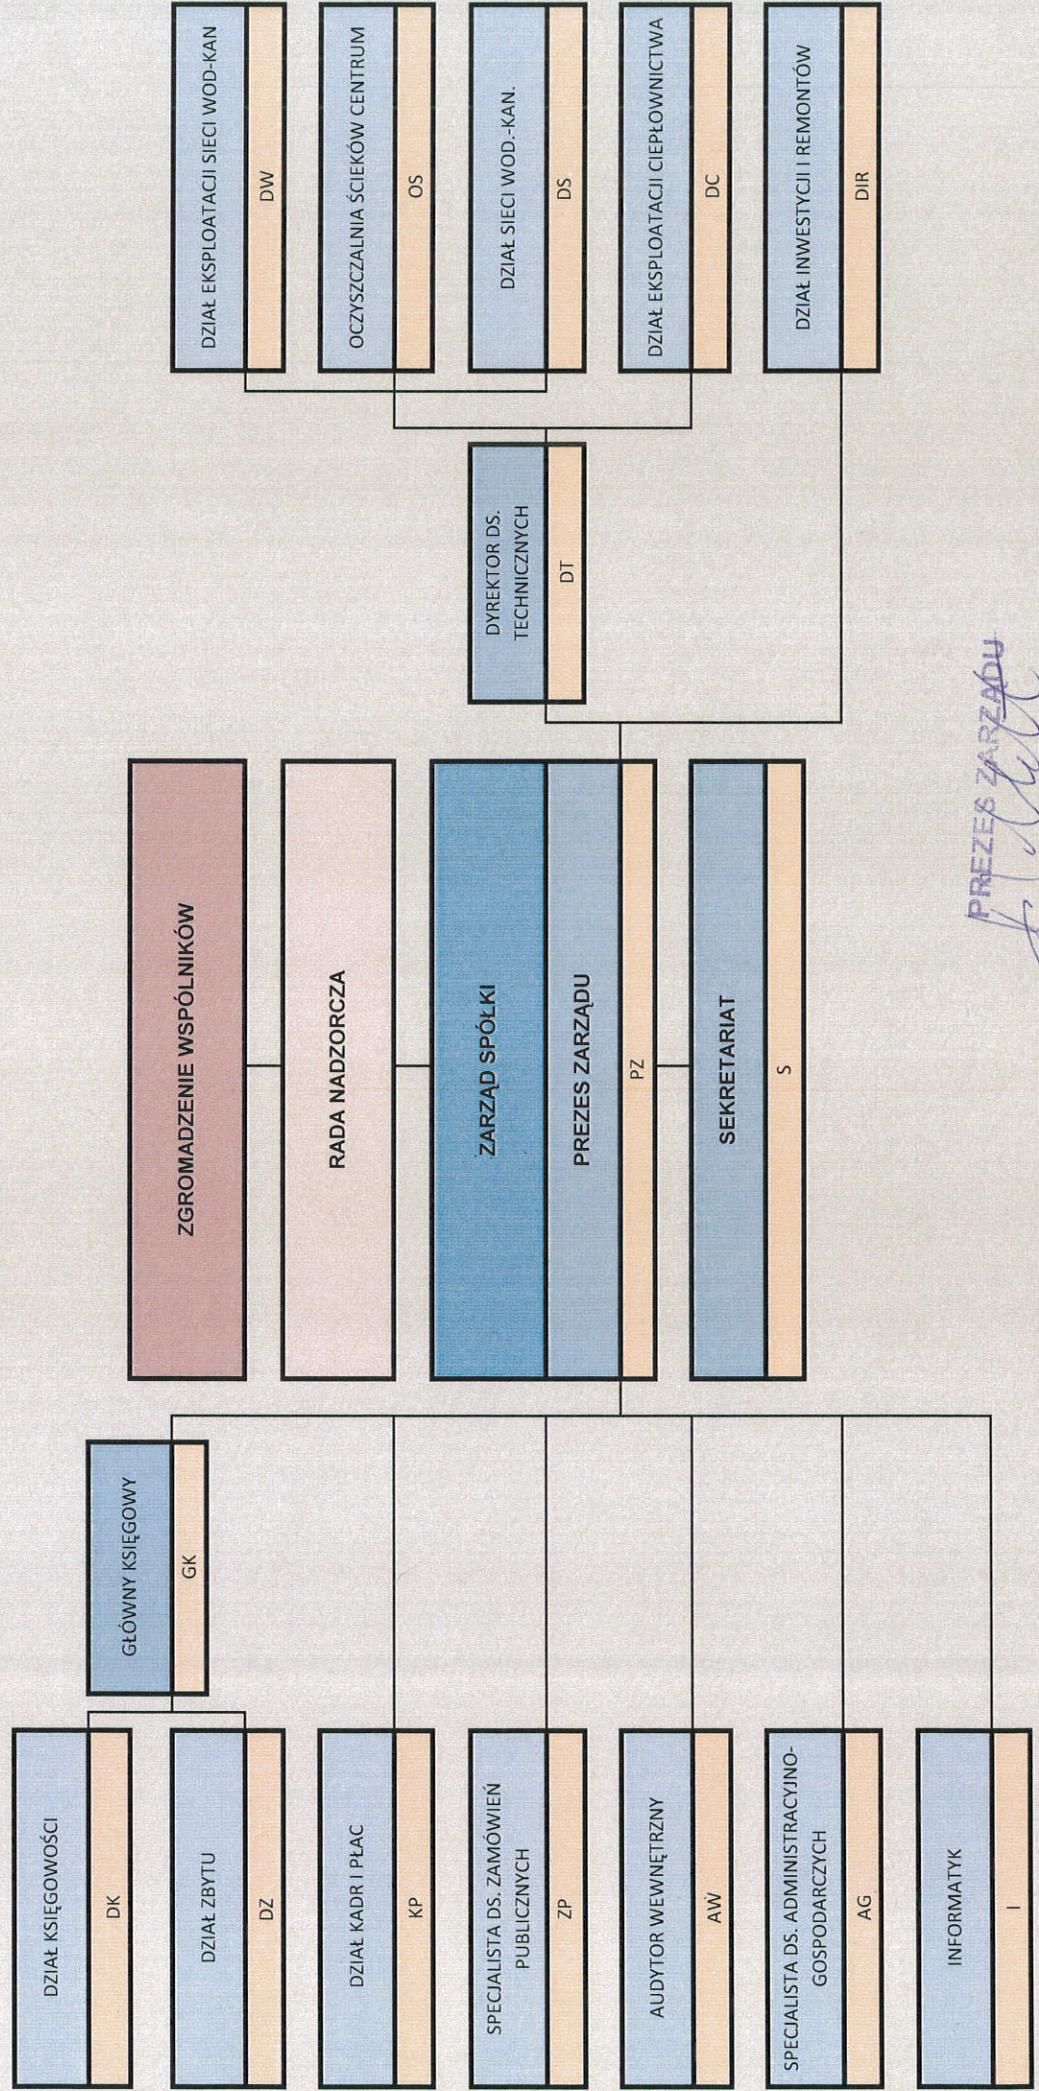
ZGROMADZENIE WSPÓLNIKÓW

RADA NADZORCZA

ZARZĄD SPÓŁKI

PREZES ZARZĄDU

PZ

SEKRETARIAT

S

DYREKTOR DS. TECHNICZNYCH

DT

DZIAŁ EKSPLOATACJI SIECI WOD-KAN

DW

OCZYSZCZALNIA ŚCIEKÓW CENTRUM

OS

DZIAŁ SIECI WOD.-KAN.

DS

DZIAŁ EKSPLOATACJI CIEPŁOWNICTWA

DC

DZIAŁ INWESTYCJI I REMONTÓW

DIR

GŁÓWNY KSIĘGOWY

GK

DZIAŁ KSIĘGOWOŚCI

DK

DZIAŁ ZBYTU

DZ

DZIAŁ KADR I PŁAC

KP

SPECJALISTA DS. ZAMÓWIEŃ PUBLICZNYCH

ZP

AUDYTOR WEWNĘTRZNY

AW

SPECJALISTA DS. ADMINISTRACYJNO-GOSPODARCZYCH

AG

INFORMATYK

I

PREZES ZARZĄDU
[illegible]